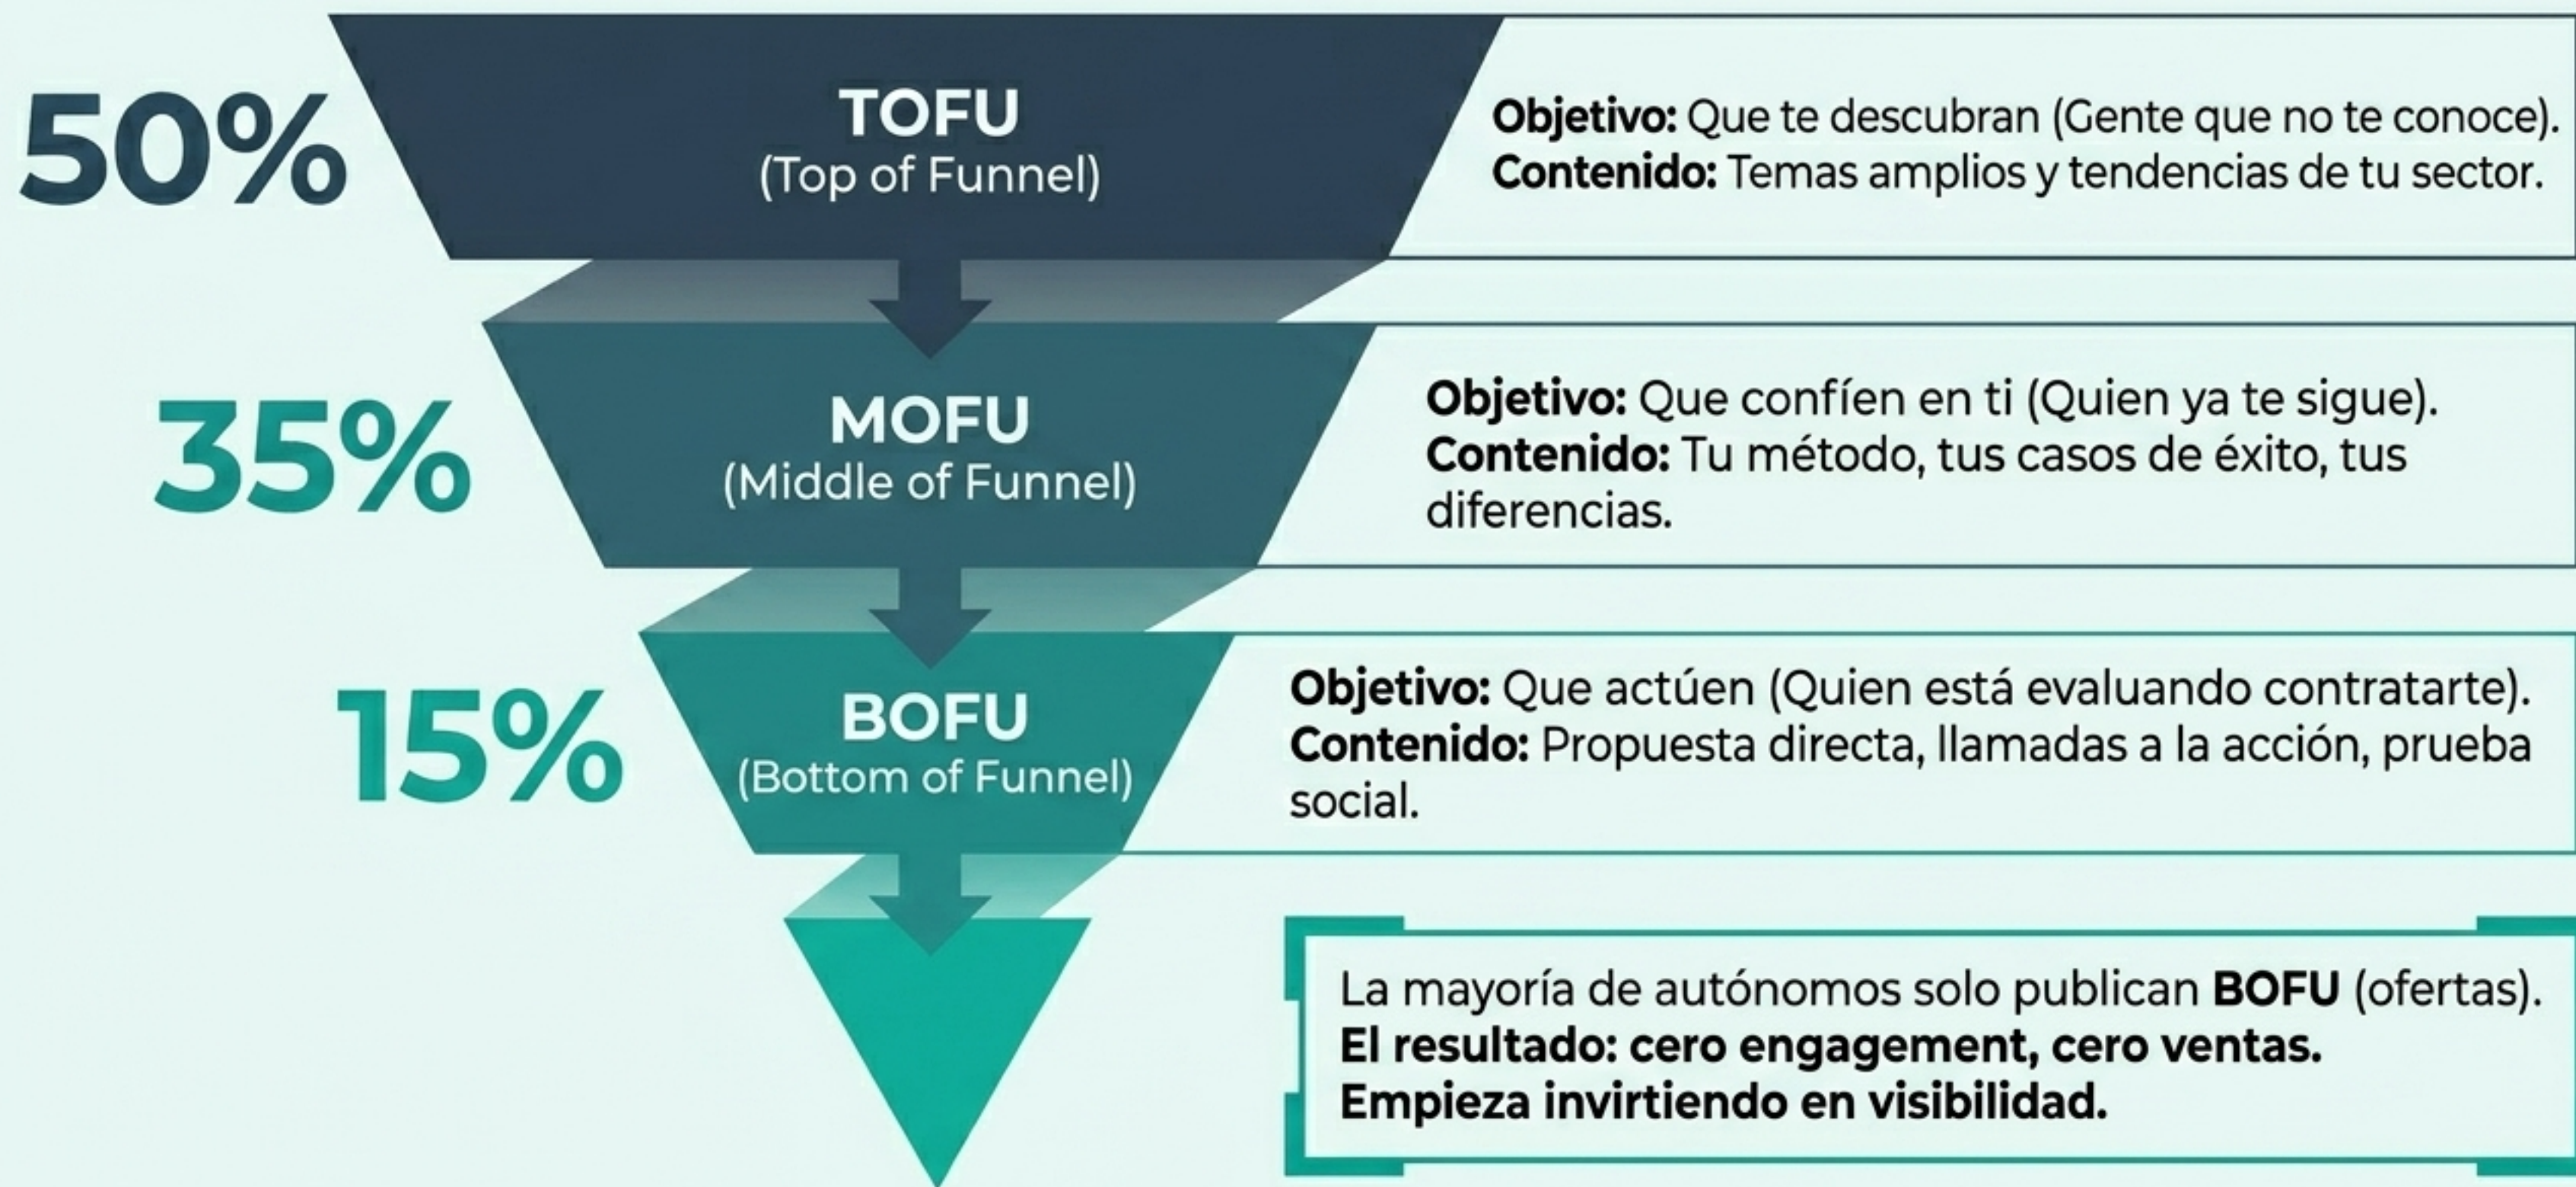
50%

TOFU
(Top of Funnel)

**Objetivo:** Que te descubran (Gente que no te conoce).
**Contenido:** Temas amplios y tendencias de tu sector.

35%

MOFU
(Middle of Funnel)

**Objetivo:** Que confíen en ti (Quien ya te sigue).
**Contenido:** Tu método, tus casos de éxito, tus diferencias.

15%

BOFU
(Bottom of Funnel)

**Objetivo:** Que actúen (Quien está evaluando contratarte).
**Contenido:** Propuesta directa, llamadas a la acción, prueba social.

La mayoría de autónomos solo publican **BOFU** (ofertas).
**El resultado: cero engagement, cero ventas.**
**Empieza invirtiendo en visibilidad.**